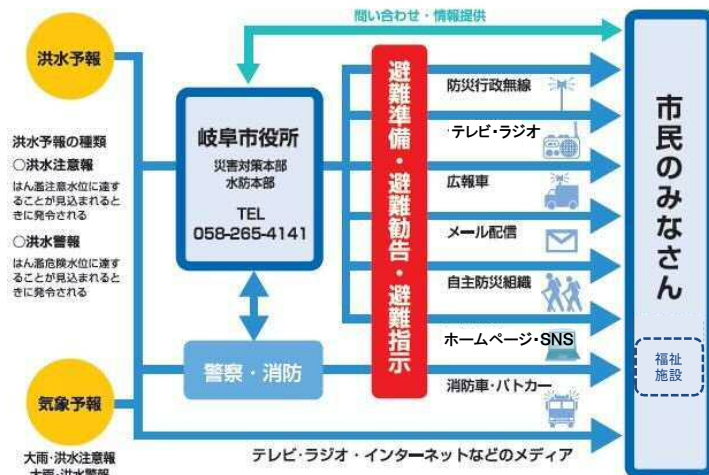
洪水予報

洪水予報の種類
○洪水注意報
はん濫注意水位に達することが見込まれるときに発令される

○洪水警報
はん濫危険水位に達することが見込まれるときに発令される

気象予報

大雨・洪水注意報
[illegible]

問い合わせ・情報提供

岐阜市役所
災害対策本部
水防本部
TEL
058-265-4141

警察・消防

避難準備・避難勧告・避難指示

防災行政無線
テレビ・ラジオ
広報車
メール配信
自主防災組織
ホームページ・SNS
消防車・パトカー

テレビ・ラジオ・インターネットなどのメディア

市民のみなさん

福祉施設